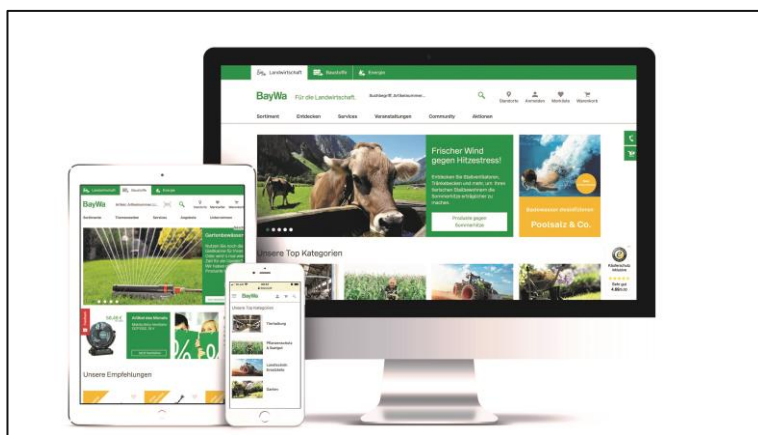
Landwirtschaft Baustoffe Energie

BayWa Für die Landwirtschaft.

Suchbegriff, Artikelnummer...

Standorte Anmelden Merkliste Warenkorb

Sortiment Entdecken Services Veranstaltungen Community Aktionen

Frischer Wind gegen Hitzestress!

Entdecken Sie Stallventilatoren, Tränkebecken und mehr, um Ihren tierischen Stallbewohnern die Sommertage erträglicher zu machen.

Produkte gegen Sommerhitze

Sommerzeit ist Badezeit

Poolsalz & Co.

Unsere Top Kategorien

Käuferschutz

Sehr gut 4.80/5.00

Landwirtschaft Baustoffe Energie

BayWa

Sortiment Themenwelten Services Angebote Unternehmen

Gartenbewässer

Aktuelles Monats

%

Unsere Empfehlungen

BayWa

Unsere Top Kategorien

Tierhaltung

Pflanzenschutz & Dünger

Landtechnik Ersatzteile

Garten